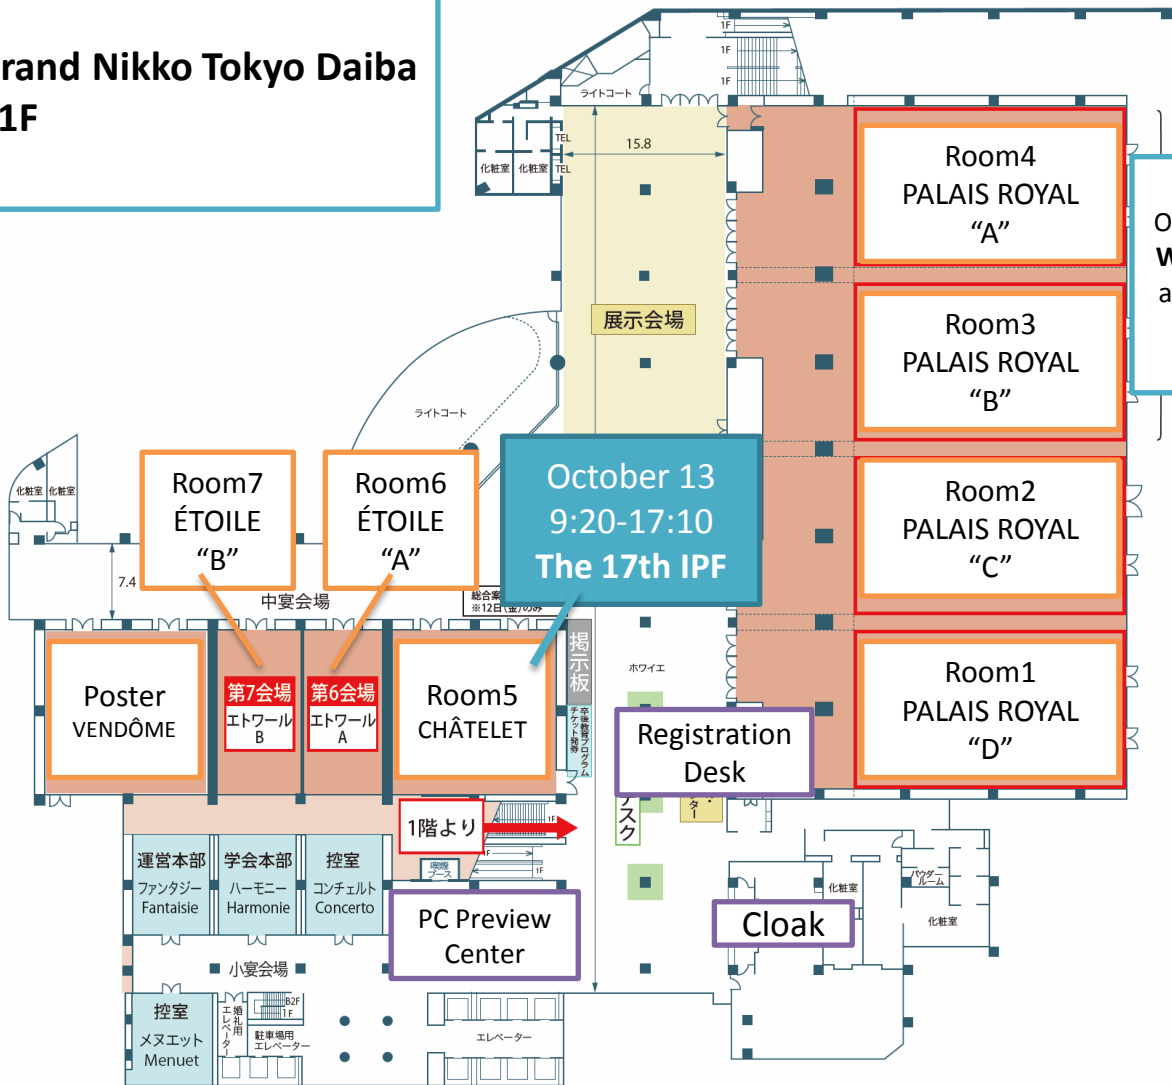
rand Nikko Tokyo Daiba
1F

1F
1F
1F
ライトコート
15.8
化粧室 化粧室 TEL
TEL

Room4
PALAIS ROYAL
“A”

O
W
a

Room3
PALAIS ROYAL
“B”

展示会場

ライトコート

化粧室 化粧室

Room7
ÉTOILE
“B”

Room6
ÉTOILE
“A”

October 13
9:20-17:10
The 17th IPF

Room2
PALAIS ROYAL
“C”

7.4
中宴会場
総合案
※12日(金)のみ

Poster
VENDÔME

第7会場
エトワール
B

第6会場
エトワール
A

Room5
CHÂTELET

掲示板
卒後教育プログラム チケット売場

ホワイエ

Room1
PALAIS ROYAL
“D”

Registration
Desk

1階より
1F
1F

スク

運営本部
ファンタジー
Fantaisie

学会本部
ハーモニー
Harmonie

控室
コンチェルト
Concerto

喫煙ブース

PC Preview
Center

化粧室
パウダールーム
化粧室

Cloak

小宴会場

控室
メヌエット
Menuet

婚礼用エレベーター
B2F
1F
駐車場用エレベーター
エレベーター